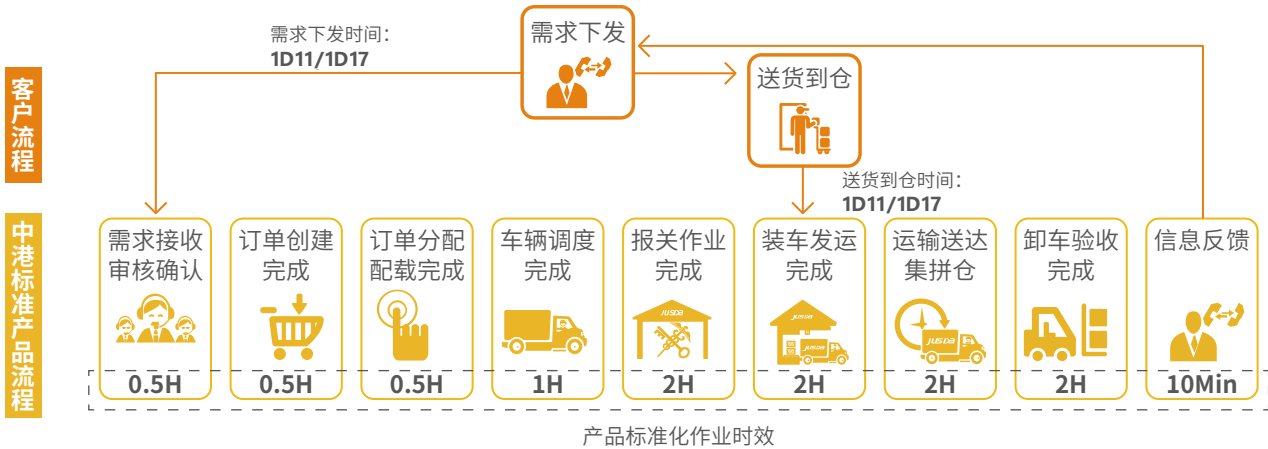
客户流程

需求下发时间：
1D11/1D17

需求下发

送货到仓

送货到仓时间：
1D11/1D17

中港标准产品流程

需求接收审核确认
0.5H

订单创建完成
0.5H

订单分配配载完成
0.5H

车辆调度完成
1H

报关作业完成
JUSDA
2H

装车发运完成
JUSDA
JUSDA
2H

运输送达集拼仓
JUSDA
2H

卸车验收完成
2H

信息反馈
10Min

产品标准化作业时效